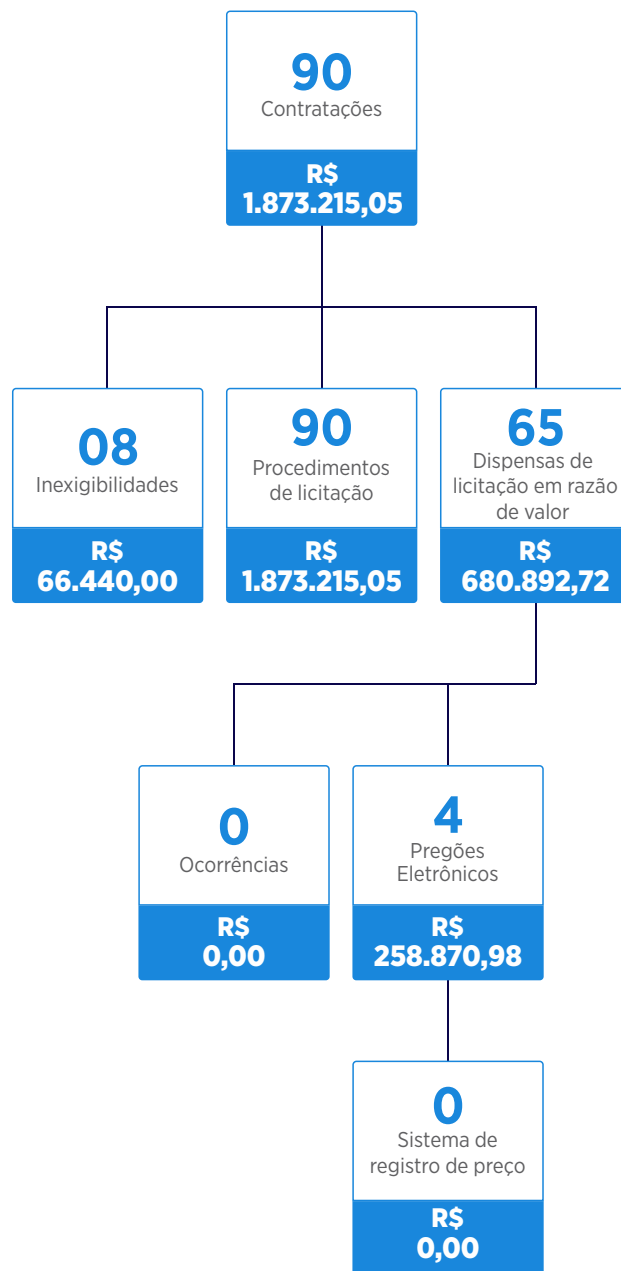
90
Contratações
R$ 1.873.215,05

08
Inexigibilidades
R$ 66.440,00

90
Procedimentos de licitação
R$ 1.873.215,05

65
Dispensas de licitação em razão de valor
R$ 680.892,72

0
Ocorrências
R$ 0,00

4
Pregões Eletrônicos
R$ 258.870,98

0
Sistema de registro de preço
R$ 0,00